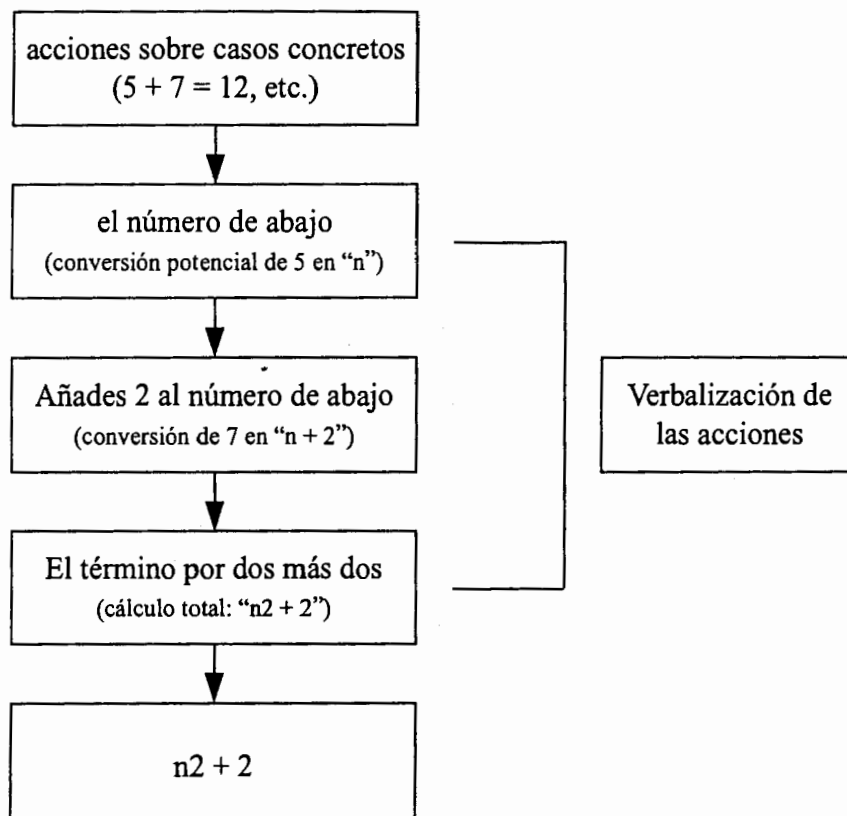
acciones sobre casos concretos ($5 + 7 = 12$, etc.)

el número de abajo
(conversión potencial de 5 en “n”)

Añades 2 al número de abajo
(conversión de 7 en “n + 2”)

El término por dos más dos
(cálculo total: “n2 + 2”)

n2 + 2

Verbalización de las acciones